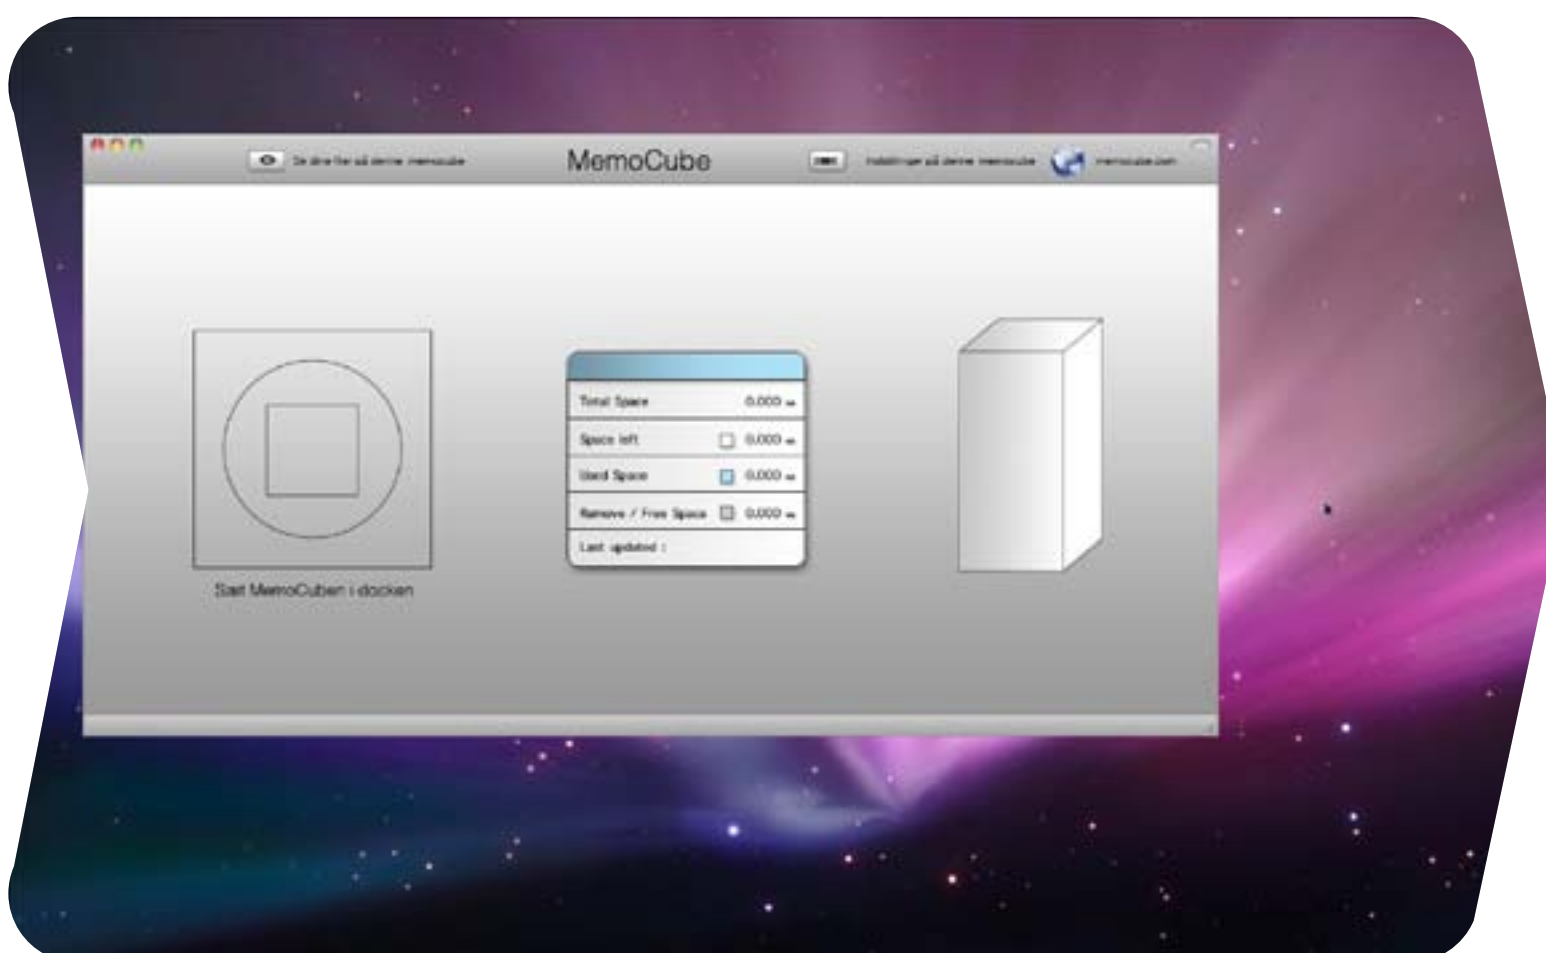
Se dine filer på denne memocube

MemoCube

Indstillinger på denne memocube

memocube.com

Total Space 0.000 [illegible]

Space left 0.000 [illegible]

Used Space 0.000 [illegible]

Remove / Free Space 0.000 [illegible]

Last updated :

Sæt MemoCuben i docken